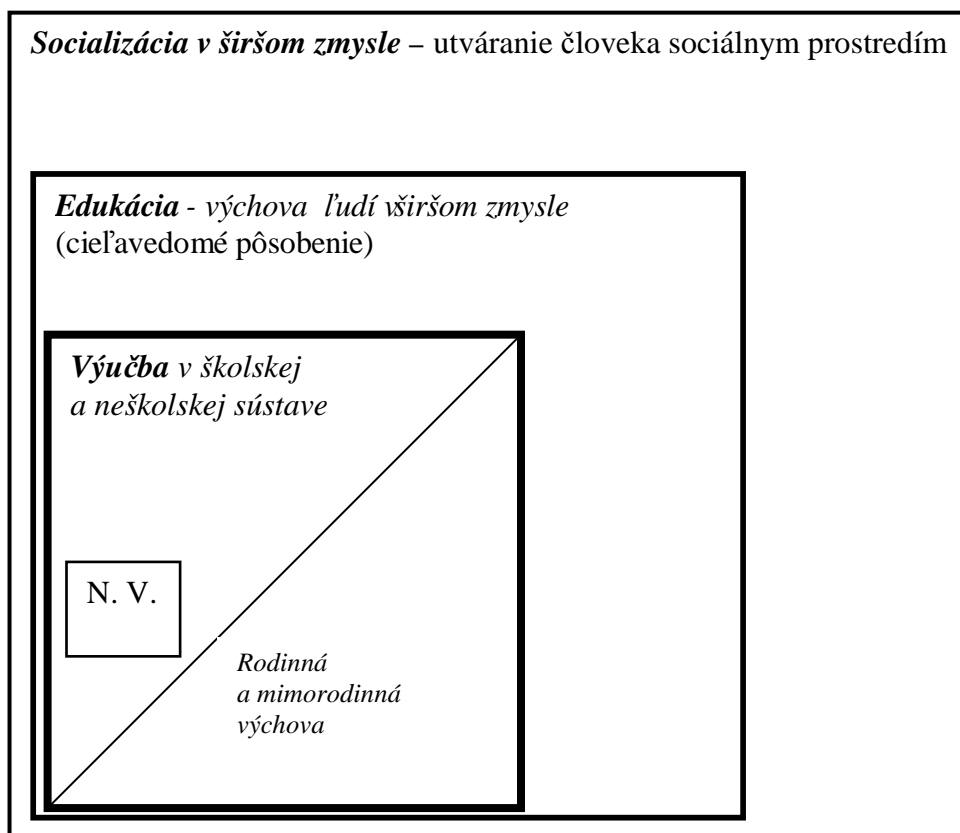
Socializácia v širšom zmysle – utváranie človeka sociálnym prostredím

Edukácia - výchova ľudí vširšom zmysle (cieľavedomé pôsobenie)

Výučba v školskej a neškolskej sústave

N. V.

Rodinná a mimorodinná výchova